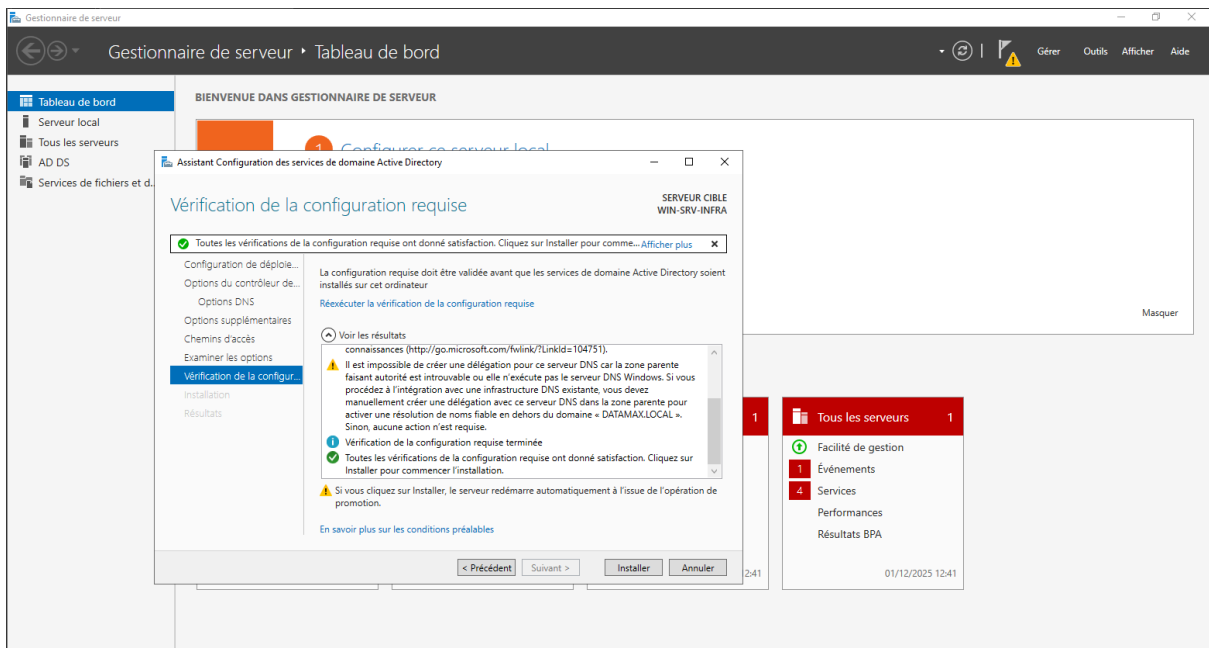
Gestionnaire de serveur

Gestionnaire de serveur • Tableau de bord

Gérer Outils Afficher Aide

Tableau de bord
Serveur local
Tous les serveurs
AD DS
Services de fichiers et d...

BIENVENUE DANS GESTIONNAIRE DE SERVEUR

1 Configurer ce serveur local

Masquer

Assistant Configuration des services de domaine Active Directory

Vérification de la configuration requise

SERVEUR CIBLE
WIN-SRV-INFRA

Toutes les vérifications de la configuration requise ont donné satisfaction. Cliquez sur Installer pour comme... Afficher plus

Configuration de déploie...
Options du contrôleur de...
Options DNS
Options supplémentaires
Chemins d'accès
Examiner les options
Vérification de la configur...
Installation
Résultats

La configuration requise doit être validée avant que les services de domaine Active Directory soient installés sur cet ordinateur

Réexécuter la vérification de la configuration requise

Voir les résultats

connaissances (http://go.microsoft.com/fwlink/?LinkId=104751).

Il est impossible de créer une délégation pour ce serveur DNS car la zone parente faisant autorité est introuvable ou elle n'exécute pas le serveur DNS Windows. Si vous procédez à l'intégration avec une infrastructure DNS existante, vous devez manuellement créer une délégation avec ce serveur DNS dans la zone parente pour activer une résolution de noms fiable en dehors du domaine « DATAMAX.LOCAL ». Sinon, aucune action n'est requise.

Vérification de la configuration requise terminée

Toutes les vérifications de la configuration requise ont donné satisfaction. Cliquez sur Installer pour commencer l'installation.

Si vous cliquez sur Installer, le serveur redémarre automatiquement à l'issue de l'opération de promotion.

En savoir plus sur les conditions préalables

< Précédent Suivant > Installer Annuler

1

Tous les serveurs 1
Facilité de gestion
1 Événements
4 Services
Performances
Résultats BPA

12:41

01/12/2025 12:41